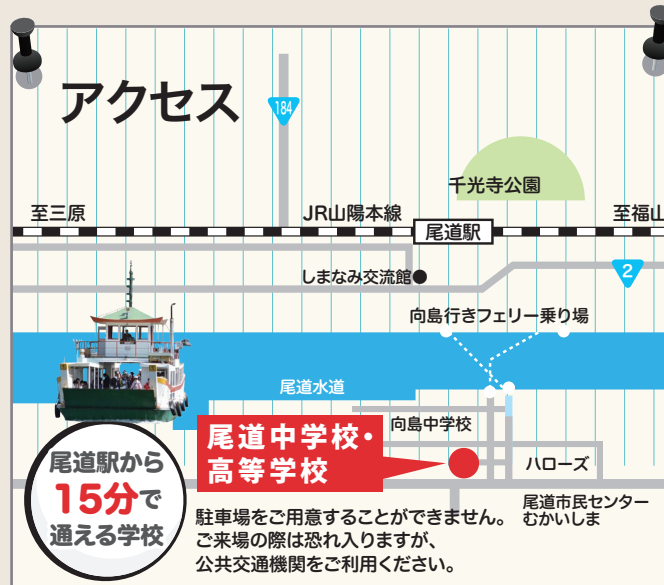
アクセス

184

千光寺公園

至三原

JR山陽本線

尾道駅

至福山

しまなみ交流館

2

向島行きフェリー乗り場

尾道水道

向島中学校

尾道中学校・高等学校

ハローズ

尾道駅から15分で通える学校

尾道市民センターむかいしま

駐車場をご用意することができません。
ご来場の際は恐れ入りますが、
公共交通機関をご利用ください。